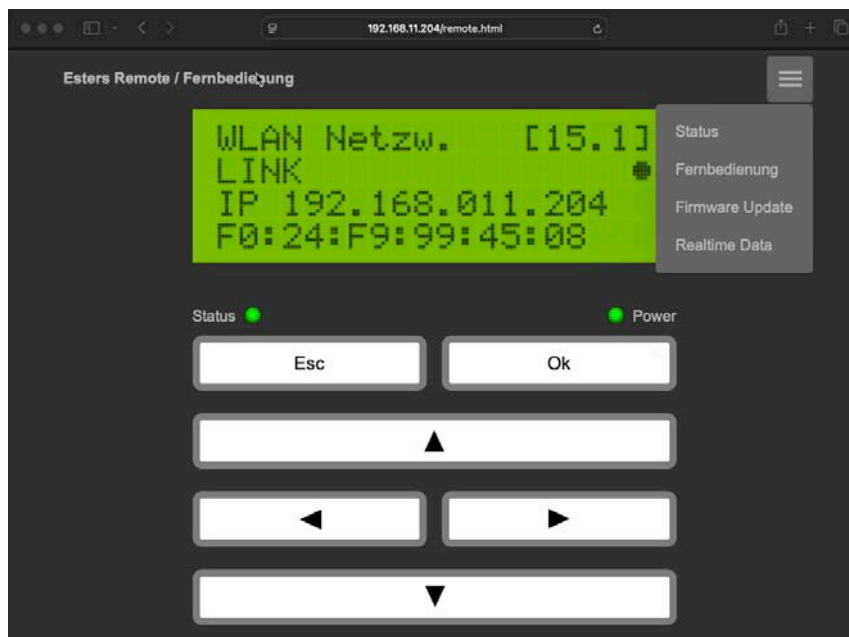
192.168.11.204/remote.html

Esters Remote / Fernbedienung

WLAN Netzw. [15.1]
LINK
IP 192.168.011.204
F0:24:F9:99:45:08

Status
Fernbedienung
Firmware Update
Realtime Data

Status

Power

Esc

Ok

▲

◀

▶

▼